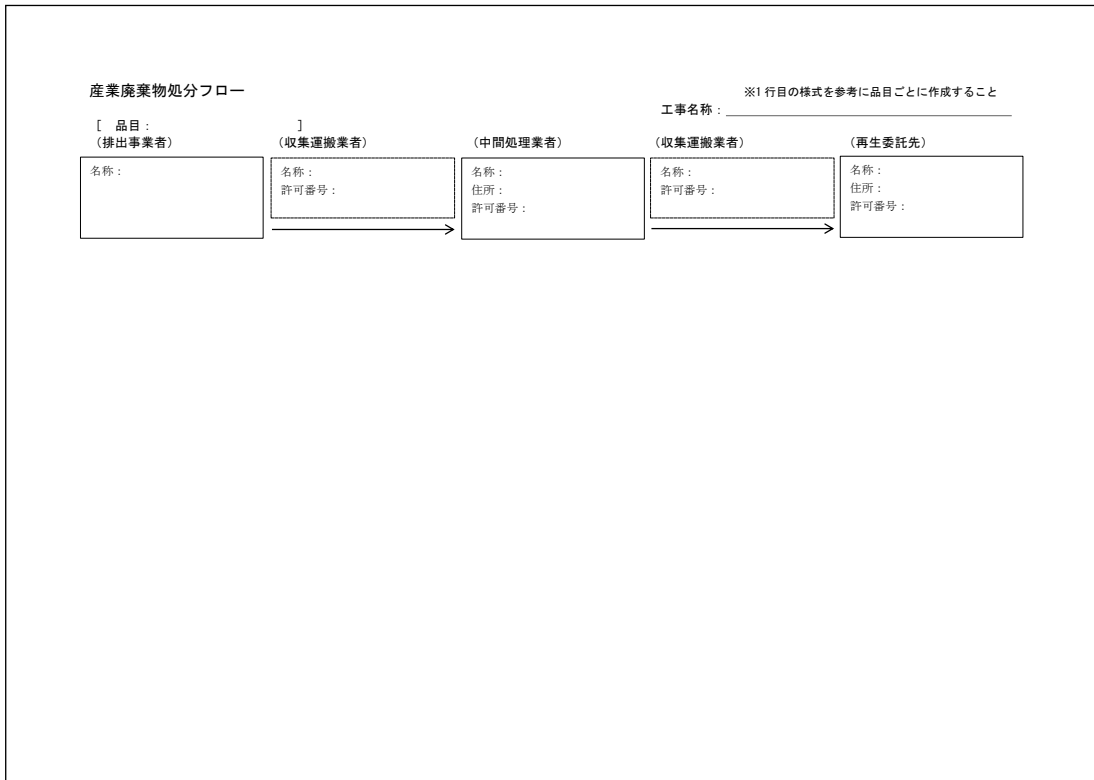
産業廃棄物処分フロー

※1 行目の様式を参考に品目ごとに作成すること

工事名称：

[ 品目： ]

（排出事業者）
名称：

（収集運搬業者）
名称：
許可番号：

（中間処理業者）
名称：
住所：
許可番号：

（収集運搬業者）
名称：
許可番号：

（再生委託先）
名称：
住所：
許可番号：